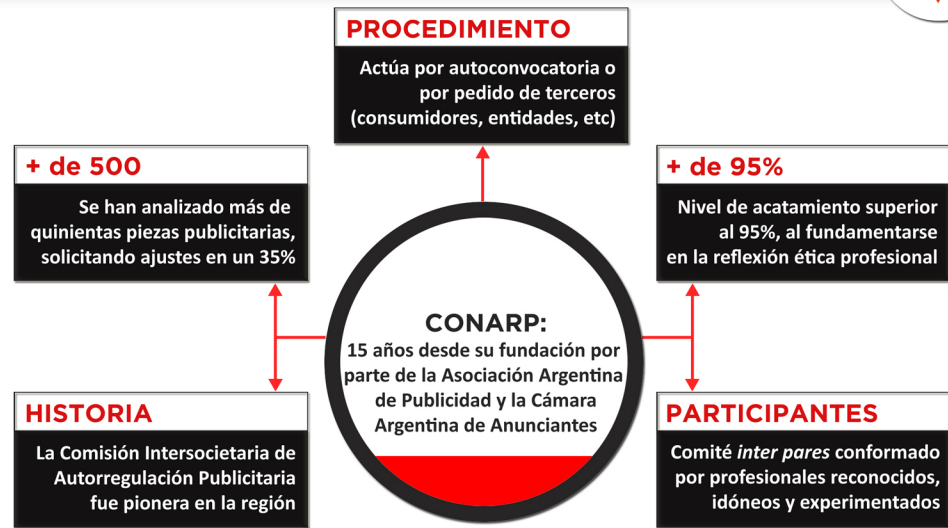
PROCEDIMIENTO

Actúa por autoconvocatoria o por pedido de terceros (consumidores, entidades, etc)

+ de 500

Se han analizado más de quinientas piezas publicitarias, solicitando ajustes en un 35%

+ de 95%

Nivel de acatamiento superior al 95%, al fundamentarse en la reflexión ética profesional

CONARP:

15 años desde su fundación por parte de la Asociación Argentina de Publicidad y la Cámara Argentina de Anunciantes

HISTORIA

La Comisión Intersocietaria de Autorregulación Publicitaria fue pionera en la región

PARTICIPANTES

Comité inter pares conformado por profesionales reconocidos, idóneos y experimentados